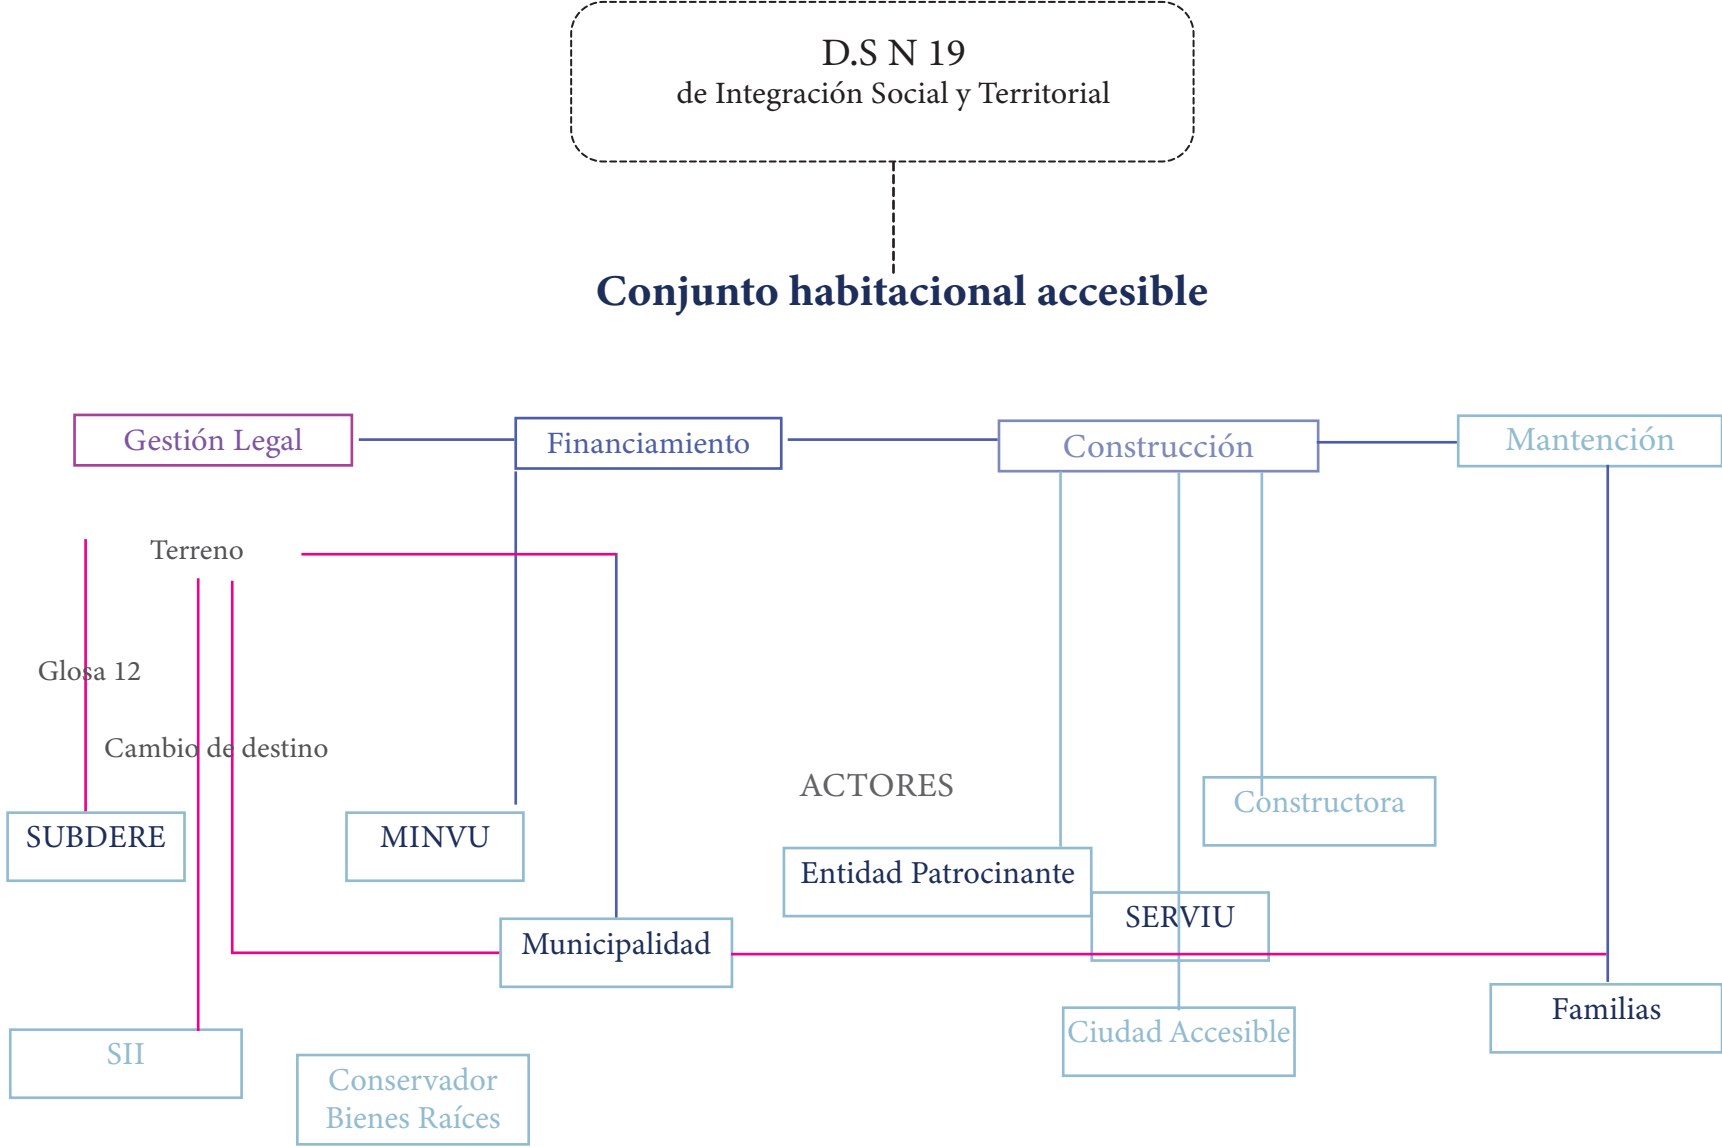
D.S N 19
de Integración Social y Territorial

Conjunto habitacional accesible

Gestión Legal

Financiamiento

Construcción

Mantención

Terreno

Glosa 12

Cambio de destino

ACTORES

Constructora

SUBDERE

MINVU

Entidad Patrocinante

SERVIU

Municipalidad

Familias

Ciudad Accesible

SII

Conservador Bienes Raíces